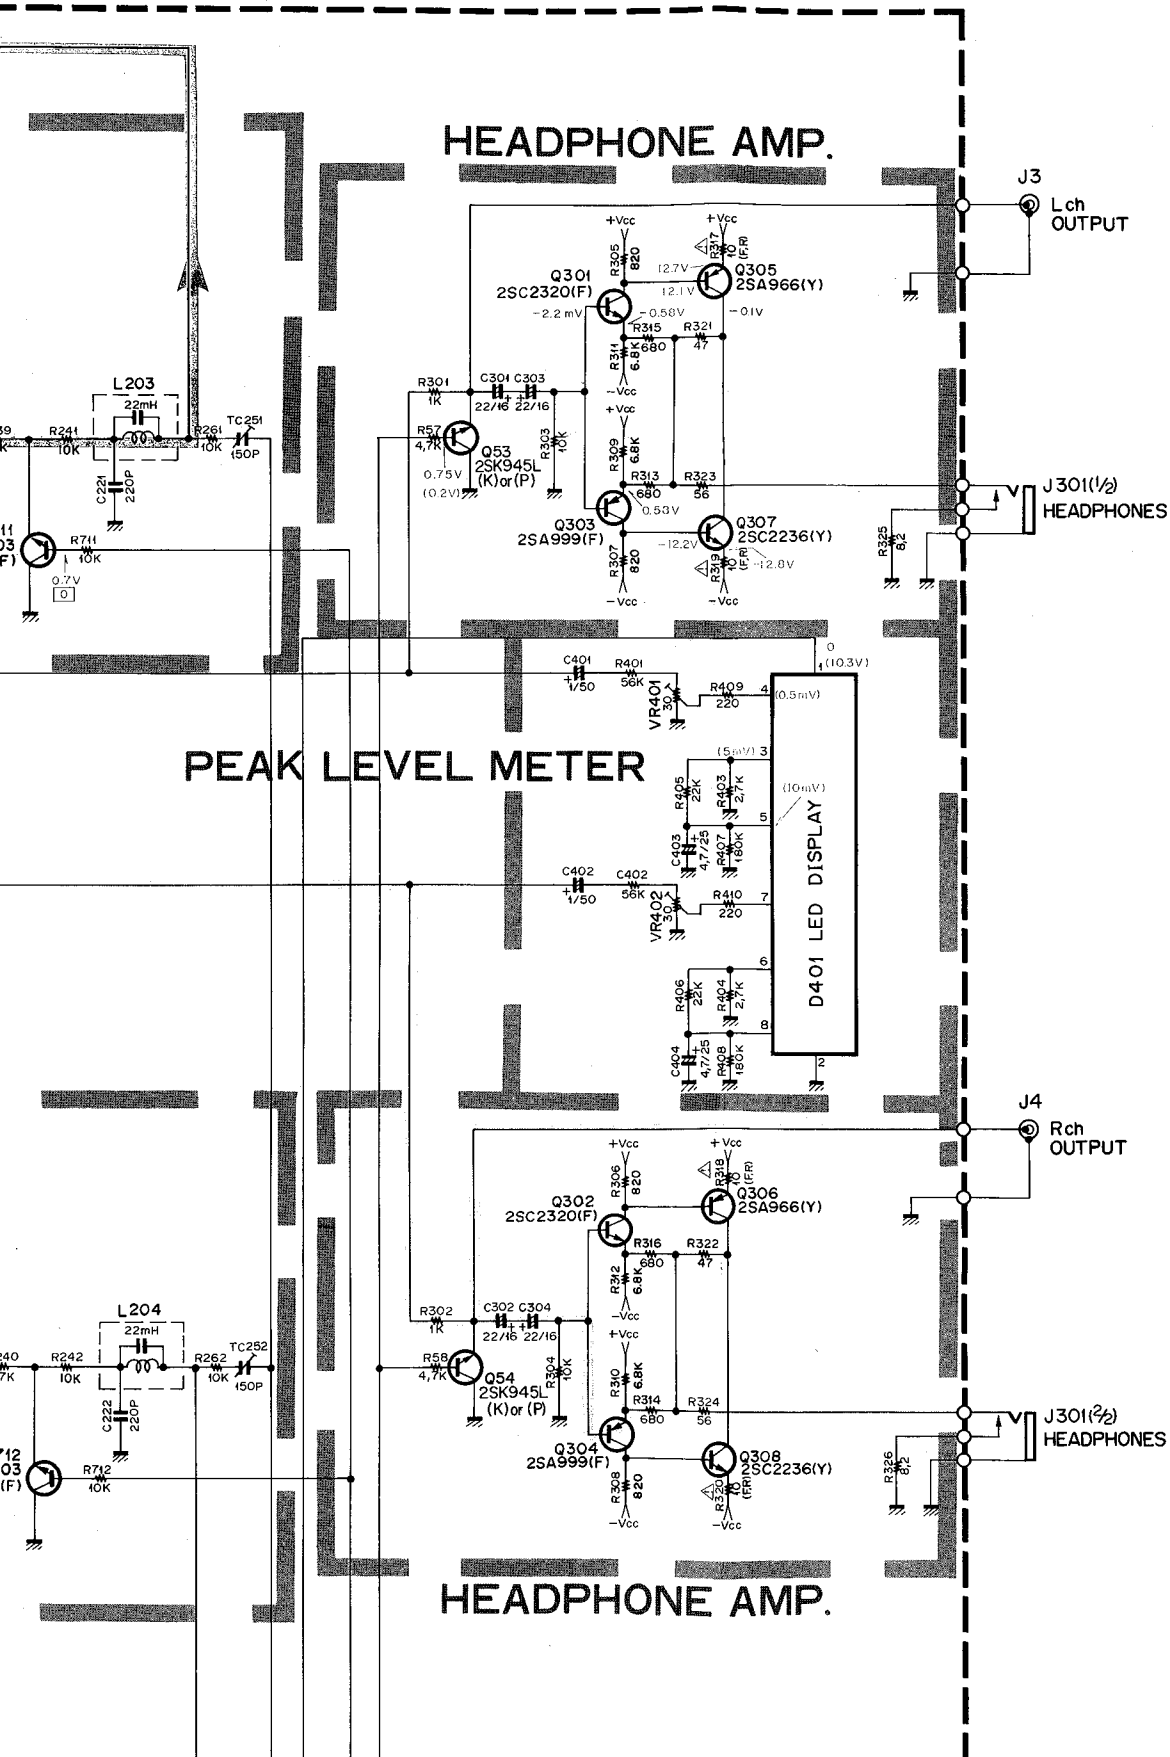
HEADPHONE AMP.

J3
Lch
OUTPUT

+Vcc
+Vcc
R305 820
R317 10 (F,R)
Q301
2SC2320(F)
12.7V
12.1V
Q305
2SA966(Y)
-2.2 mV
-0.58V
-0.1V
R315 680
R321 47
R311 6.8K
-Vcc
L203
22mH
R241 10K
C221 220P
R261 10K
TC251 150P
R301 1K
C301 C303
22/16 22/16
R303 10K
+Vcc
R309 6.8K
R57 4.7K
Q53
2SK945L
(K)or(P)
0.75V
(0.2V)
R313 680
R323 56
0.53V
Q303
2SA999(F)
Q307
2SC2236(Y)
-12.2V
R319 10 (F,R)
-12.8V
R307 820
-Vcc
-Vcc
J301(1/2)
HEADPHONES
R325 8.2
R711 10K
0.7V
0

C401 1/50
R401 56K
VR401 30
R409 220
0
(10.3V)
(0.5mV)
PEAK LEVEL METER
(5mV)
R405 22K
R403 2.7K
(10mV)
C403 4.7/25
R407 180K
C402 1/50
C402 56K
VR402 30
R410 220
D401 LED DISPLAY
R406 22K
R404 2.7K
C404 4.7/25
R408 180K

J4
Rch
OUTPUT
+Vcc
+Vcc
R306 820
R318 10 (F,R)
Q302
2SC2320(F)
Q306
2SA966(Y)
R316 680
R322 47
R312 6.8K
-Vcc
L204
22mH
R242 10K
C222 220P
R262 10K
TC252 150P
R302 1K
C302 C304
22/16 22/16
R304 10K
+Vcc
R310 6.8K
R58 4.7K
Q54
2SK945L
(K)or(P)
R314 680
R324 56
Q304
2SA999(F)
Q308
2SC2236(Y)
R320 10 (F,R)
R308 820
-Vcc
-Vcc
J301(2/2)
HEADPHONES
R326 8.2
R712 10K

HEADPHONE AMP.